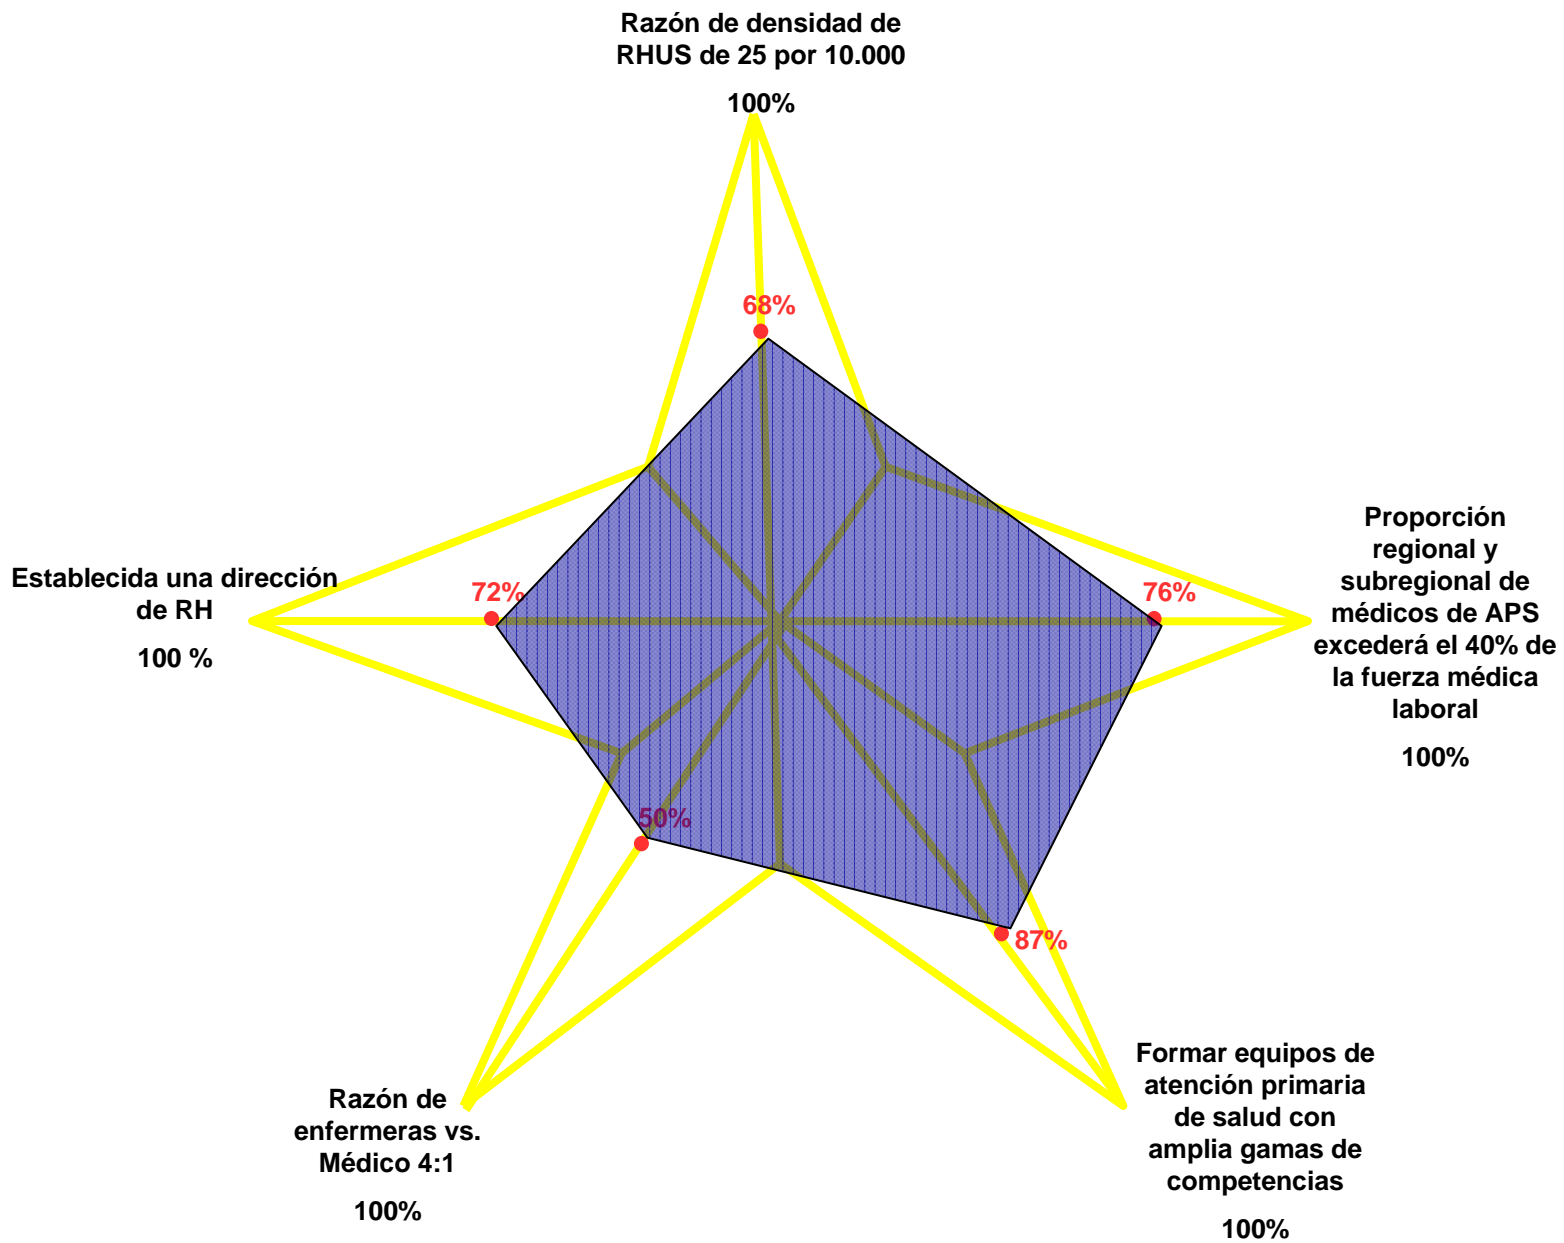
Razón de densidad de RHUS de 25 por 10.000

100%

68%

Establecida una dirección de RH

100 %

72%

Proporción regional y subregional de médicos de APS excederá el 40% de la fuerza médica laboral

100%

76%

50%

87%

Razón de enfermeras vs. Médico 4:1

100%

Formar equipos de atención primaria de salud con amplia gamas de competencias

100%